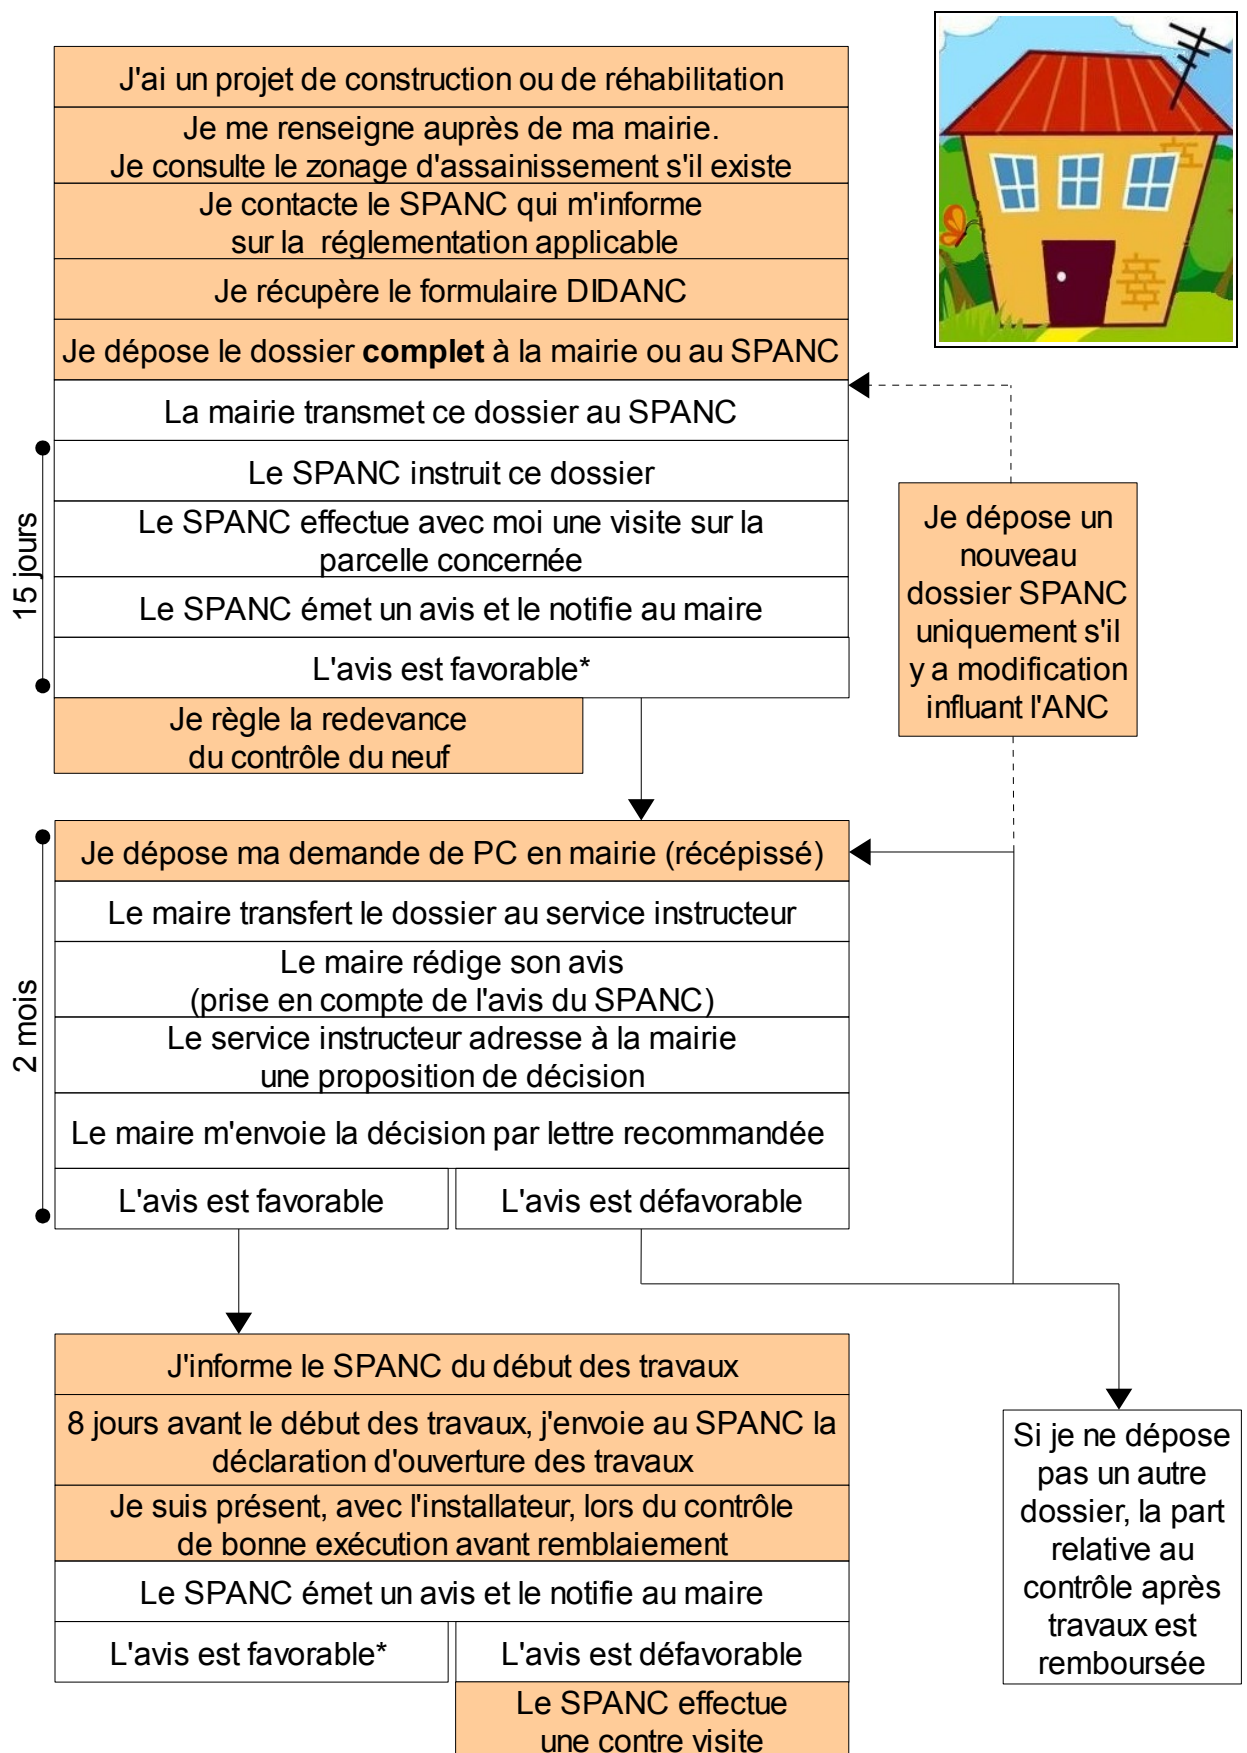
J'ai un projet de construction ou de réhabilitation

Je me renseigne auprès de ma mairie.
Je consulte le zonage d'assainissement s'il existe

Je contacte le SPANC qui m'informe sur la réglementation applicable

Je récupère le formulaire DIDANC

Je dépose le dossier **complet** à la mairie ou au SPANC

La mairie transmet ce dossier au SPANC

Le SPANC instruit ce dossier

Le SPANC effectue avec moi une visite sur la parcelle concernée

Le SPANC émet un avis et le notifie au maire

L'avis est favorable*

Je règle la redevance du contrôle du neuf

15 jours

Je dépose un nouveau dossier SPANC uniquement s'il y a modification influant l'ANC

Je dépose ma demande de PC en mairie (récépissé)

Le maire transfert le dossier au service instructeur

Le maire rédige son avis (prise en compte de l'avis du SPANC)

Le service instructeur adresse à la mairie une proposition de décision

Le maire m'envoie la décision par lettre recommandée

L'avis est favorable

L'avis est défavorable

2 mois

J'informe le SPANC du début des travaux

8 jours avant le début des travaux, j'envoie au SPANC la déclaration d'ouverture des travaux

Je suis présent, avec l'installateur, lors du contrôle de bonne exécution avant remblaiement

Le SPANC émet un avis et le notifie au maire

L'avis est favorable*

L'avis est défavorable

Le SPANC effectue une contre visite

Si je ne dépose pas un autre dossier, la part relative au contrôle après travaux est remboursée